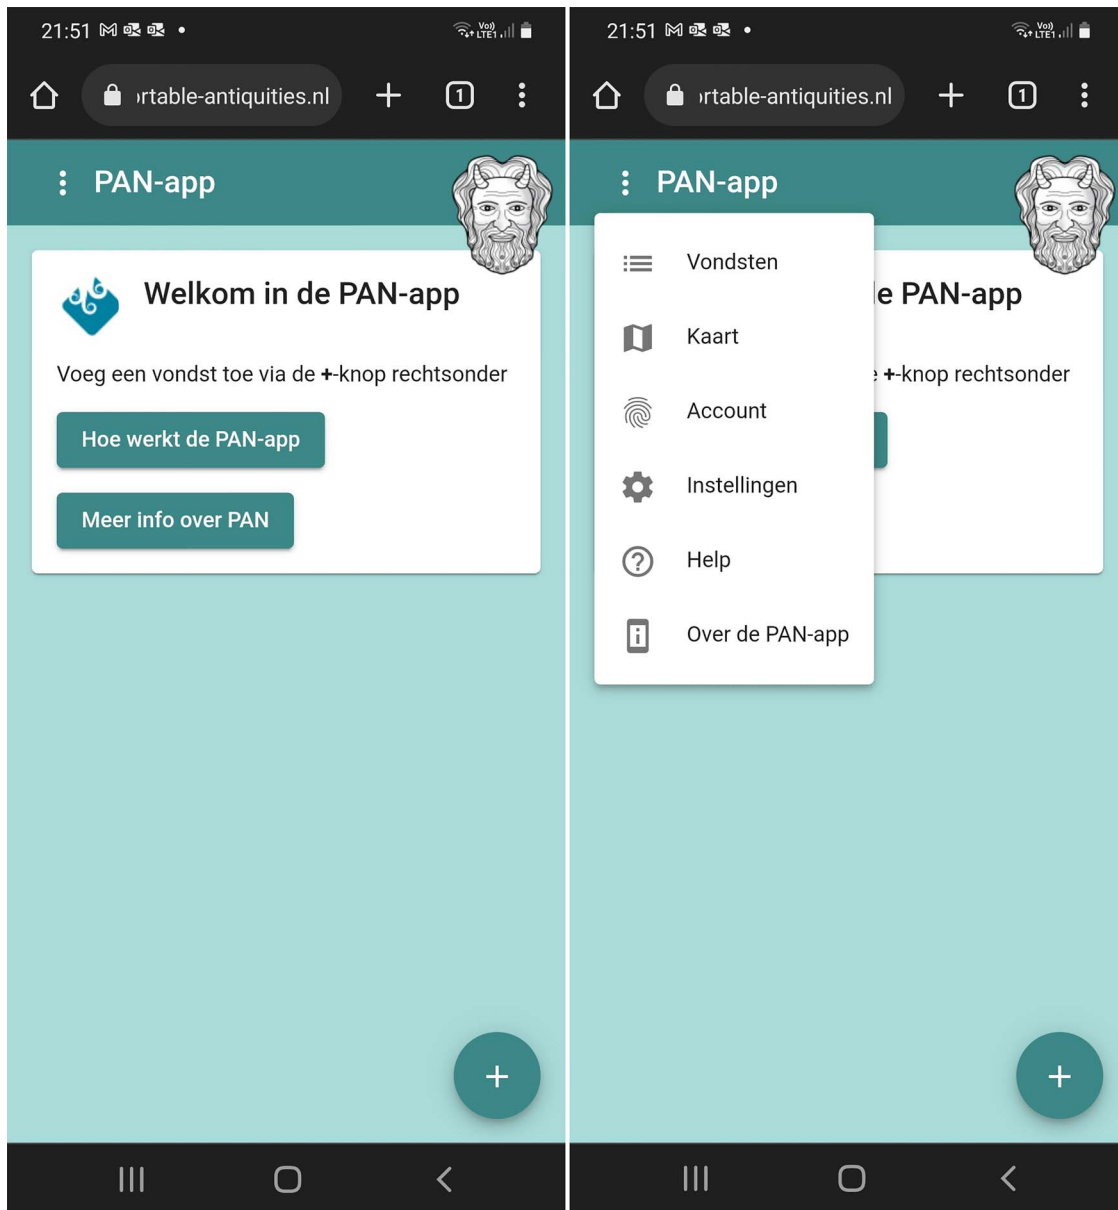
21:51

rtable-antiquities.nl

1

PAN-app

Welkom in de PAN-app

Voeg een vondst toe via de +-knop rechtsonder

Hoe werkt de PAN-app

Meer info over PAN

+

21:51

rtable-antiquities.nl

1

PAN-app

Vondsten

Kaart

Account

Instellingen

Help

Over de PAN-app

le PAN-app

+-knop rechtsonder

+